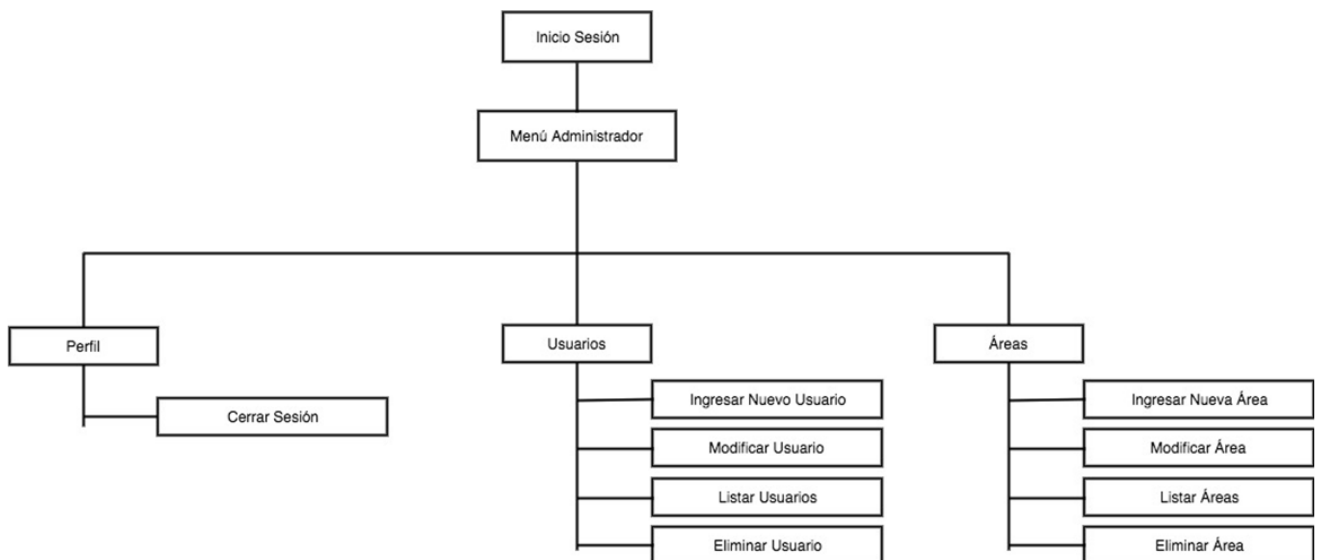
Inicio Sesión

Menú Administrador

Perfil

Cerrar Sesión

Usuarios

Ingresar Nuevo Usuario

Modificar Usuario

Listar Usuarios

Eliminar Usuario

Áreas

Ingresar Nueva Área

Modificar Área

Listar Áreas

Eliminar Área